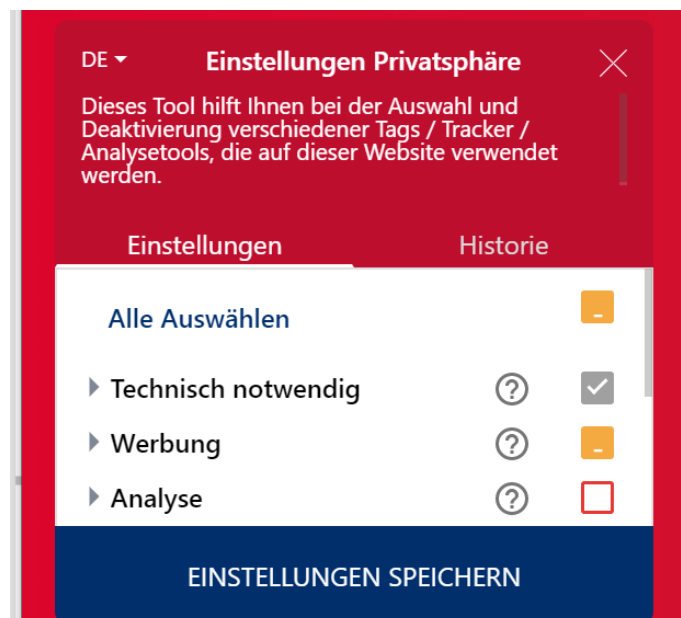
DE

Einstellungen Privatsphäre

Dieses Tool hilft Ihnen bei der Auswahl und Deaktivierung verschiedener Tags / Tracker / Analysetools, die auf dieser Website verwendet werden.

Einstellungen

Historie

Alle Auswählen

Technisch notwendig

Werbung

Analyse

EINSTELLUNGEN SPEICHERN